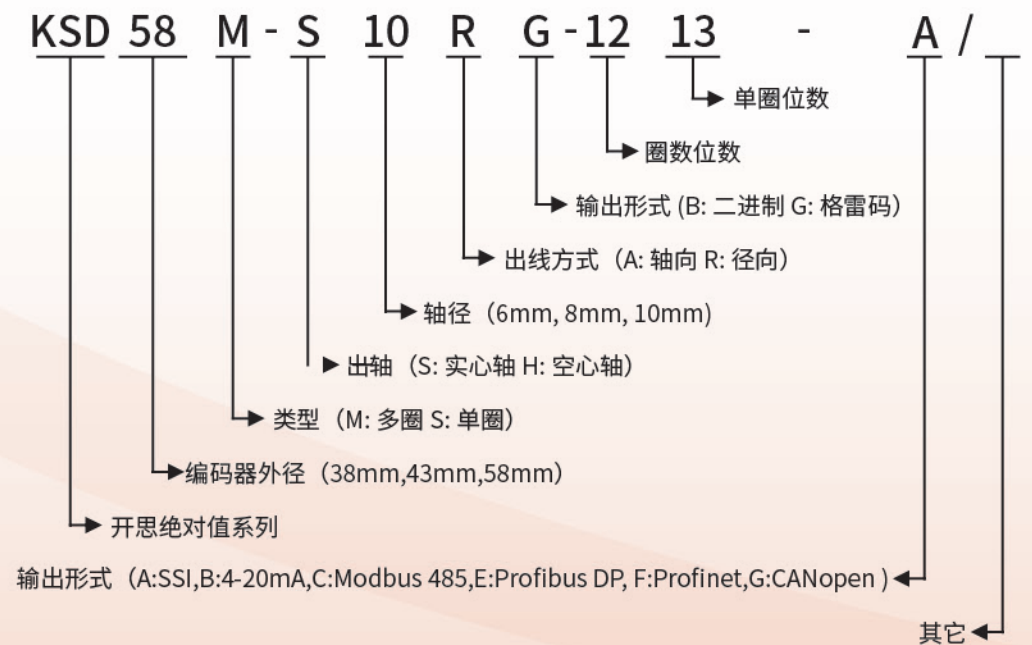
KSD 58 M - S 10 R G - 12 13 - A /

单圈位数

圈数位数

输出形式 (B: 二进制 G: 格雷码)

出线方式（A: 轴向 R: 径向）

轴径（6mm, 8mm, 10mm)

出轴（S: 实心轴 H: 空心轴）

类型（M: 多圈 S: 单圈）

编码器外径（38mm,43mm,58mm）

开思绝对值系列

输出形式（A:SSI,B:4-20mA,C:Modbus 485,E:Profibus DP, F:Profinet,G:CANopen )

其它